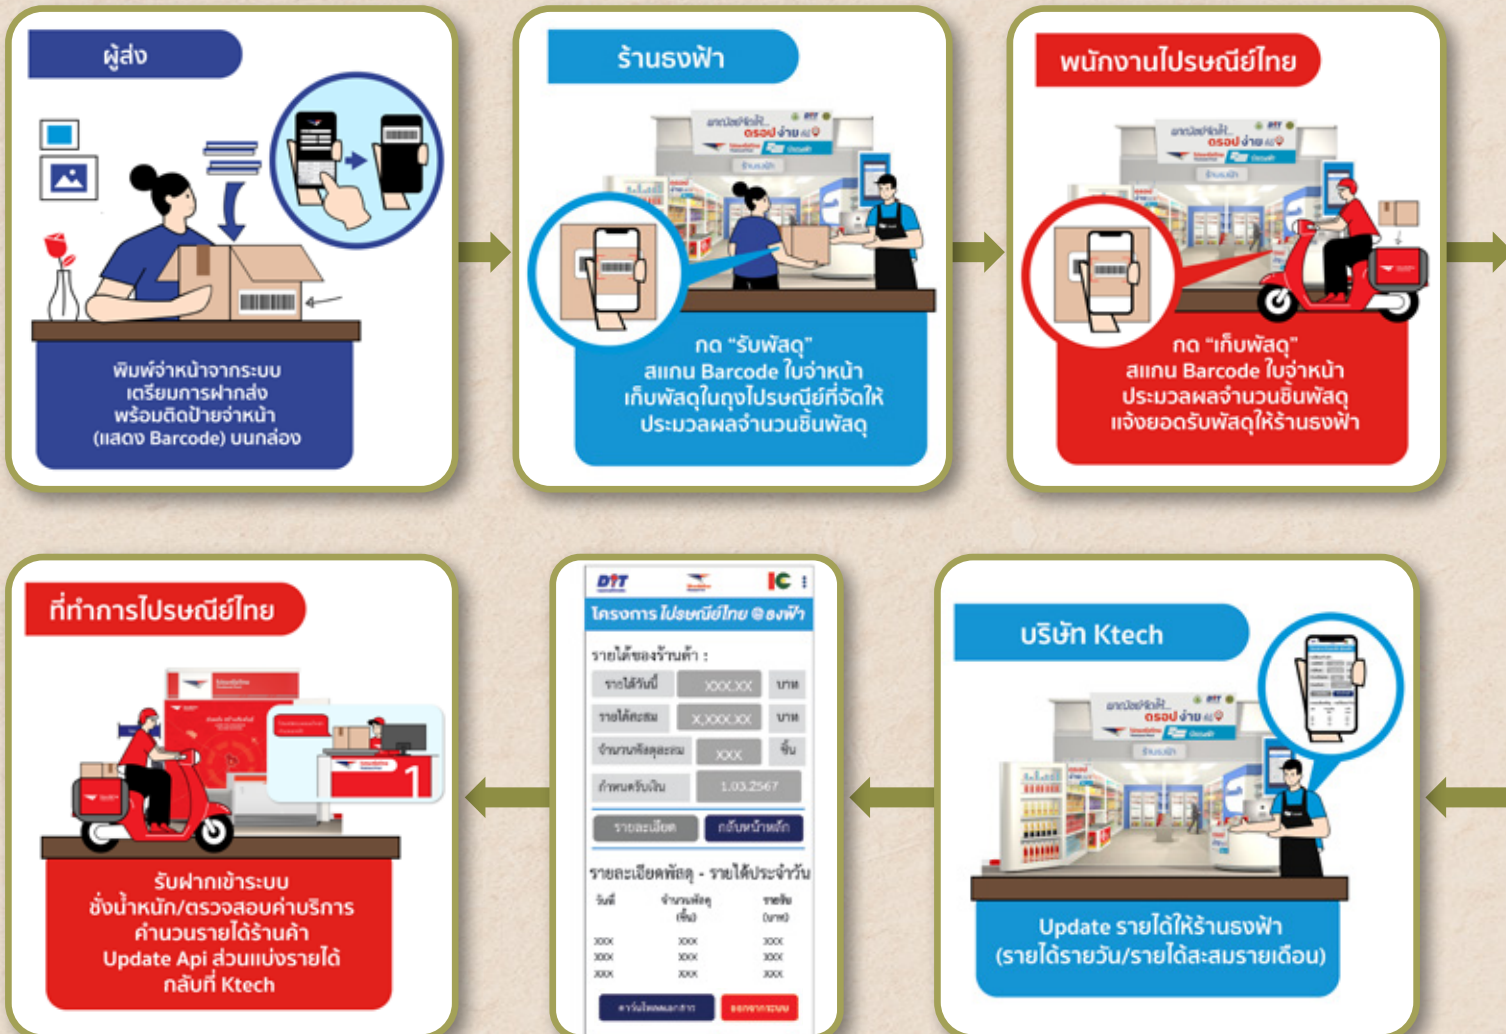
ผู้ส่ง

พิมพ์จ่าหน้าจากระบบ เตรียมการฝากส่ง พร้อมติดป้ายจ่าหน้า (แสดง Barcode) บนกล่อง

ร้านธงฟ้า

กด "รับพัสดุ" สแกน Barcode ใบจ่าหน้า เก็บพัสดุในถุงไปรษณีย์ที่จัดให้ ประมวลผลจำนวนชิ้นพัสดุ

พนักงานไปรษณีย์ไทย

กด "เก็บพัสดุ" สแกน Barcode ใบจ่าหน้า ประมวลผลจำนวนชิ้นพัสดุ แจ้งยอดรับพัสดุให้ร้านธงฟ้า

ที่ทำการไปรษณีย์ไทย

1

รับฝากเข้าระบบ ชั่งน้ำหนัก/ตรวจสอบค่าบริการ คำนวนรายได้ร้านค้า Update Api ส่วนแบ่งรายได้ กลับที่ Ktech

DIT

โครงการไปรษณีย์ไทย @ ธงฟ้า

รายได้ของร้านค้า :

| รายได้วันนี้ | XXX.XX | บาท |
|---|---|---|
| รายได้สะสม | X,XXX.XX | บาท |
| จำนวนพัสดุสะสม | XXX | ชิ้น |
| กำหนดรับเงิน | 1.03.2567 | |

รายละเอียด กลับหน้าหลัก

รายละเอียดพัสดุ - รายได้ประจำวัน

| วันที่ | จำนวนพัสดุ (ชิ้น) | รายรับ (บาท) |
|---|---|---|
| XXX | XXX | XXX |
| XXX | XXX | XXX |
| XXX | XXX | XXX |

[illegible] ออกจากระบบ

บริษัท Ktech

Update รายได้ให้ร้านธงฟ้า (รายได้รายวัน/รายได้สะสมรายเดือน)